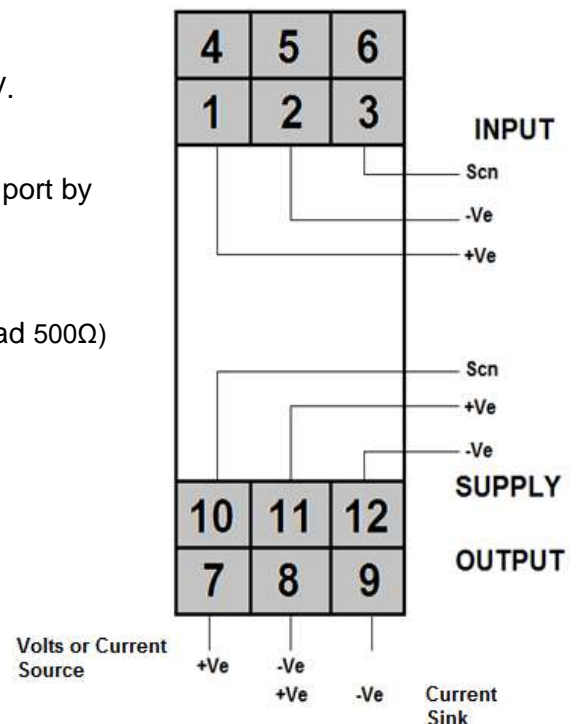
V.

port by

ad 500Ω)

| 4 | 5 | 6 |
|---|---|---|
| 1 | 2 | 3 |

INPUT

Scn

-Ve

+Ve

Scn

+Ve

-Ve

SUPPLY

| 10 | 11 | 12 |
|---|---|---|
| 7 | 8 | 9 |

OUTPUT

Volts or Current Source

+Ve

-Ve

+Ve

-Ve

Current Sink